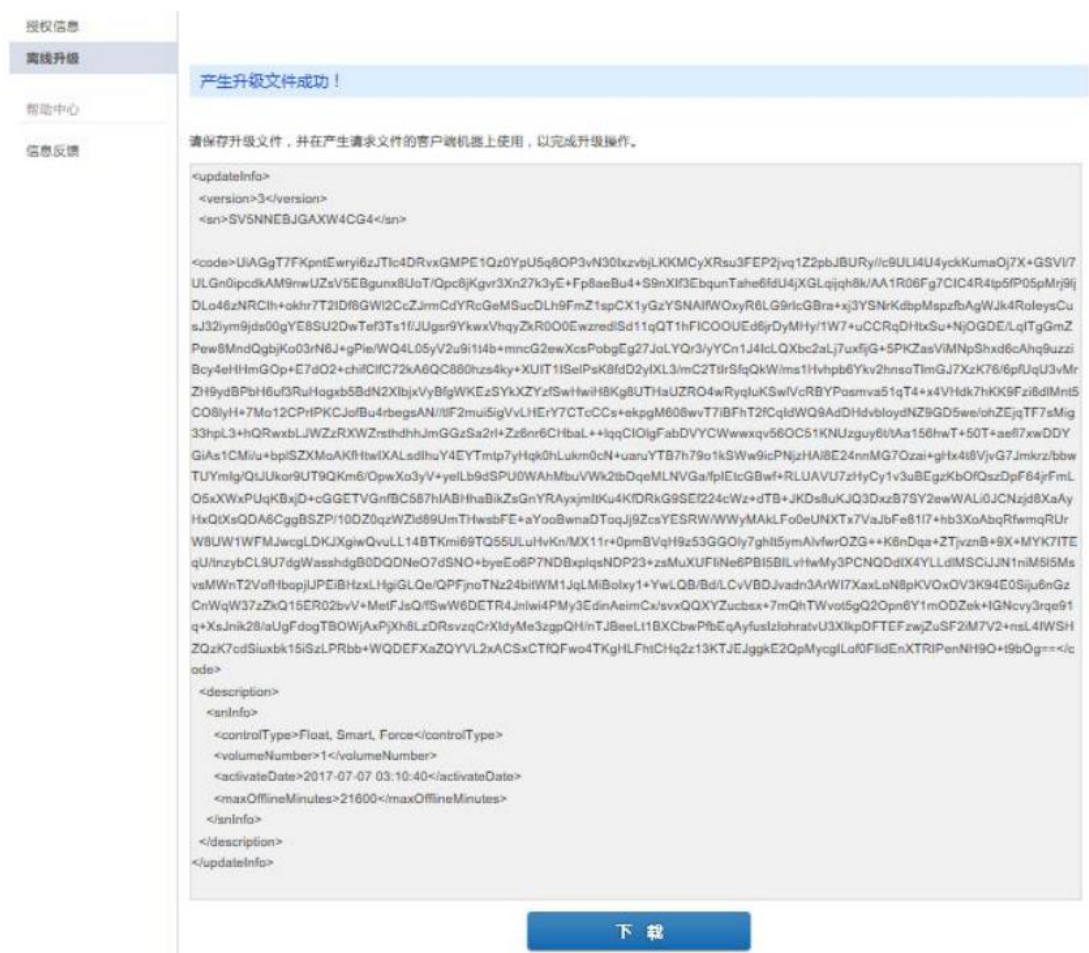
授权信息
离线升级
帮助中心
信息反馈

产生升级文件成功！

请保存升级文件，并在产生请求文件的客户端机器上使用，以完成升级操作。

<updateInfo>
<version>3</version>
<sn>SV5NNEBJGAXW4CG4</sn>

<code>UiAGgT7FKpntEwryi6zJTlc4DRvxGMPE1Qz0YpU5q8OP3vN30txzvbjLKKMCyXRsu3FEP2jvq1Z2pbJBURy//c9ULl4U4yckKumaOj7X+GSVl/7ULGn0ipcdkAM9nwUZsV5EBgunx8UoT/Qpc8jKgvr3Xn27k3yE+Fp8aeBu4+S9nXlf3EbqunTahe6fdU4jXGLqijqh8k/AA1R06Fg7CIC4R4tp5fP05pMrj9ljDLo46zNRCIh+okhr7T2lDf8GWI2CcZJrmCdYRcGeMSucDLh9FmZ1spCX1yGzYSNAlfWOxyR6LG9rlcGBra+xj3YSNrKdbpMspzfbAgWJk4RoleysCusJ32iym9jds00gYE8SU2DwTef3Ts1f/JUgsr9YkwxVhqyZkR0O0EwzredlSd11qQT1hFICOOUEd6jrDyMHy/1W7+uCCRqDHtxSu+NjOGDE/LqlTgGmZPew8MndQgbjKo03rN6J+gPie/WQ4L05yV2u9i1t4b+mncG2ewXcsPobgEg27JoLYQr3/yYCn1J4lcLQXbc2aLj7uxfjG+5PKZasViMNpShxd6cAhq9uzziBcy4eHHmGOp+E7dO2+chifClfC72kA6QC880hzs4ky+XUIT1lSelPsK8fdD2ylXL3/mC2TtlrSfqQkW/ms1Hvhpb6Ykv2hnsoTlmGJ7XzK76/6pfUqU3vMrZH9ydBPbH6uf3RuHogxb5BdN2XlbjxVyBfgWKEzSYkXZYzfSwHwiH8Kg8UTHaUZRO4wRyqIuKSwlVcRBYPosmva51qT4+x4VHdk7hKK9Fzi8dlMnt5CO8lyH+7Mo12CPrlPKCJofBu4rbegsAN//tlF2mui5igVvLHErY7CTcCCs+ekpgM608wvT7iBFhT2fCqldWQ9AdDHdvbloydNZ9GD5we/ohZEjqTF7sMig33hpL3+hQRwxbLJWZzRXWZrsthdhhJmGGzSa2rl+Zz6nr6CHbaL++lqqClOlgFabDVYCWwwxqv56OC51KNUzguy6t/tAa156hwT+50T+aefl7xwDDYGiAs1CMi/u+bplSZXMoAKfHtwIXALsdlhuY4EYTmtp7yHqk0hLukm0cN+uaruYTB7h79o1kSWw9icPNjzHAl8E24nnMG7Ozai+gHx4t8VjvG7Jmkrz/bbwTUYmlg/QtJUkor9UT9QKm6/OpwXo3yV+yelLb9dSPU0WAhMbuVWk2tbDqeMLNVGa/fplEtcGBwf+RLUAVU7zHyCy1v3uBEgzKbOfQszDpF64jrFmLO5xXWxPUqKBxjD+cGGETVGnfBC587hIABHhaBikZsGnYRAyxjmltKu4KfDRkG9SEf224cWz+dTB+JKDs8uKJQ3DxzB7SY2ewWALi0JCNzjd8XaAyHxQtXsQDA6CggBSZP/10DZ0qzWZld89UmTHwsbFE+aYooBwnaDToqJj9ZcsYESRW/WWyMAkLFo0eUNXTx7VaJbFe81l7+hb3XoAbqRfwmqRUrW8UW1WFMJwcgLDKJXgiwQvuLL14BTKmi69TQ55ULuHvKn/MX11r+0pmBVqH9z53GGOly7ghlt5ymAlvfwrOZG++K6nDqa+ZTjvznB+9X+MYK7lTEqU/tnzybCL9U7dgWasshdgB0DQDNeO7dSNO+byeEo6P7NDBxplqsNDP23+zsMuXUFliNe6PBI5BILvHwMy3PCNQDdlX4YLLdIMSCiJJN1niM5I5MsvsMWnT2VofHbopjIJPEiBHzxLHgiGLQe/QPFjnoTNz24bitWM1JqLMiBolxy1+YwLQB/Bd/LCvVBDJvadn3ArWl7XaxLoN8pKVOxOV3K94E0Siju6nGzCnWqW37zZkQ15ER02bvV+MetFJsQ/fSwW6DETR4Jnlwi4PMy3EdinAeimCx/svxQQXYZucbsx+7mQhTWvot5gQ2Opn6Y1mODZek+IGNcvy3rqe91q+XsJnik28/aUgFdogTBOWjAxPjXh8LzDRsvzqCrXldyMe3zgpQH/nTJBeeLt1BXCbwPfbEqAyfusIzlohratvU3XlkpDFTEFzwjZuSF2iM7V2+nsL4lWSHZQzK7cdSiuxbk15iSzLPRbb+WQDEFXaZQYVL2xACSxCTfQFwo4TKgHLFhtCHq2z13KTJEJggkE2QpMycglLof0FlidEnXTRIPenNH9O+t9bOg==</code>
<description>
<snInfo>
<controlType>Float, Smart, Force</controlType>
<volumeNumber>1</volumeNumber>
<activateDate>2017-07-07 03:10:40</activateDate>
<maxOfflineMinutes>21600</maxOfflineMinutes>
</snInfo>
</description>
</updateInfo>

下 载